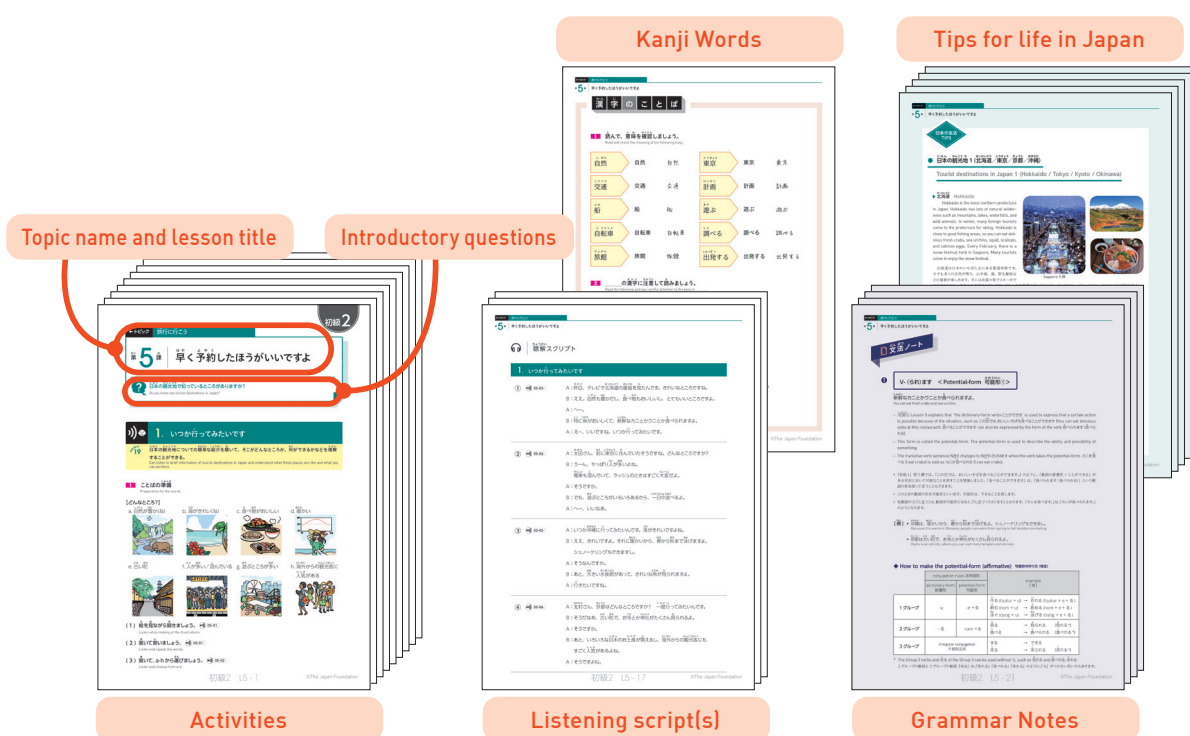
Kanji Words

Tips for life in Japan

Topic name and lesson title

Introductory questions

初級2

旅行に行こう

第5課 早く予約したほうがいいですよ

日本の観光地で知っているところがありますか？

1. いつか行ってみたいです

漢字のことば

自然 交通 船 自転車 旅館

東京 計画 運ぶ 調べる 出発する

聴解スクリプト

1. いつか行ってみたいです

日本の生活TIPS

日本の観光地1（北海道／東京／京都／沖縄）

Tourist destinations in Japan 1 (Hokkaido / Tokyo / Kyoto / Okinawa)

文法ノート

V-(ら)れます <Potential-form 可能形>

How to make the potential-form (affirmative)

初級2 L5-1

初級2 L5-17

初級2 L5-21

©The Japan Foundation

Activities

Listening script(s)

Grammar Notes